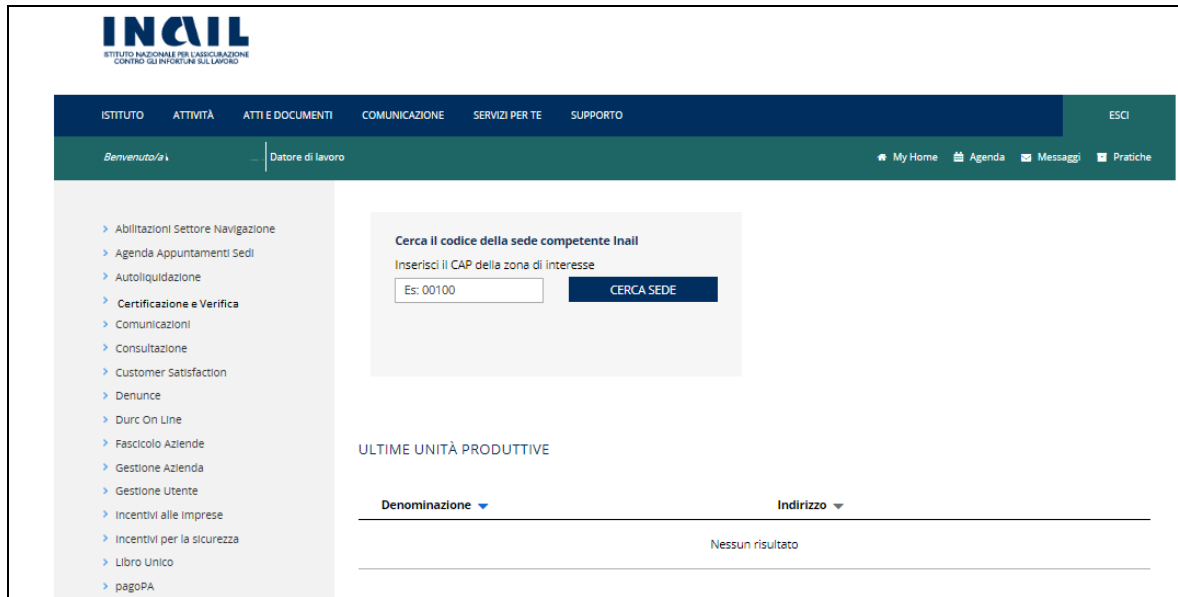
INAIL
ISTITUTO NAZIONALE PER L'ASSICURAZIONE CONTRO GLI INFORTUNI SUL LAVORO

ISTITUTO ATTIVITÀ ATTI E DOCUMENTI COMUNICAZIONE SERVIZI PER TE SUPPORTO ESCI

Benvenuto/a Datore di lavoro My Home Agenda Messaggi Pratiche

> Abilitazioni Settore Navigazione
> Agenda Appuntamenti Sedi
> Autoliquidazione
> Certificazione e Verifica
> Comunicazioni
> Consultazione
> Customer Satisfaction
> Denunce
> Durc On Line
> Fascicolo Aziende
> Gestione Azienda
> Gestione Utente
> Incentivi alle Imprese
> Incentivi per la sicurezza
> Libro Unico
> pagoPA

Cerca il codice della sede competente Inail
Inserisci il CAP della zona di interesse
Es: 00100
CERCA SEDE

ULTIME UNITÀ PRODUTTIVE

| Denominazione | Indirizzo |
|---|---|
| Nessun risultato | |